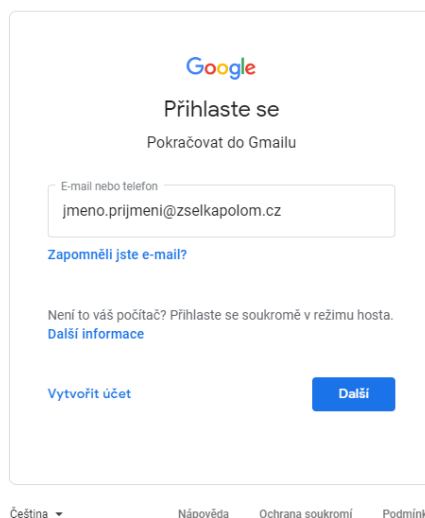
Google

Přihlaste se

Pokračovat do Gmailu

E-mail nebo telefon

jmeno.prijmeni@zselkapolom.cz

Zapomněli jste e-mail?

Není to váš počítač? Přihlaste se soukromě v režimu hosta. Další informace

Vytvořit účet

Další

Čeština

Nápověda

Ochrana soukromí

Podmínk